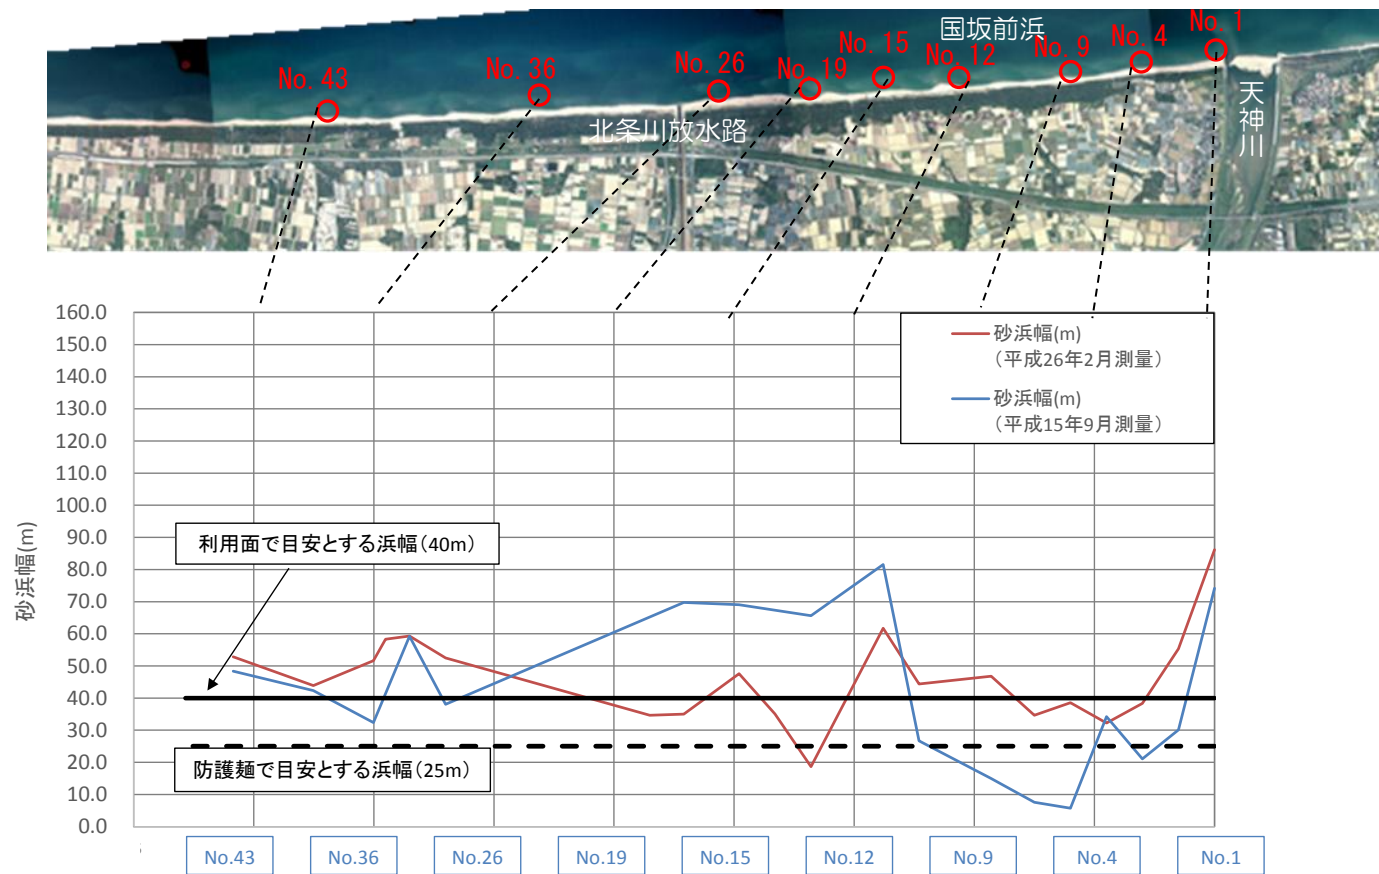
国坂前浜

No. 43
No. 36
No. 26
No. 19
No. 15
No. 12
No. 9
No. 4
No. 1

北条川放水路

天神川

160.0
150.0
140.0
130.0
120.0
110.0
100.0
90.0
80.0
70.0
60.0
50.0
40.0
30.0
20.0
10.0
0.0

砂浜幅(m)

砂浜幅(m)（平成26年2月測量）
砂浜幅(m)（平成15年9月測量）

利用面で目安とする浜幅（40m）

防護麺で目安とする浜幅（25m）

No.43
No.36
No.26
No.19
No.15
No.12
No.9
No.4
No.1